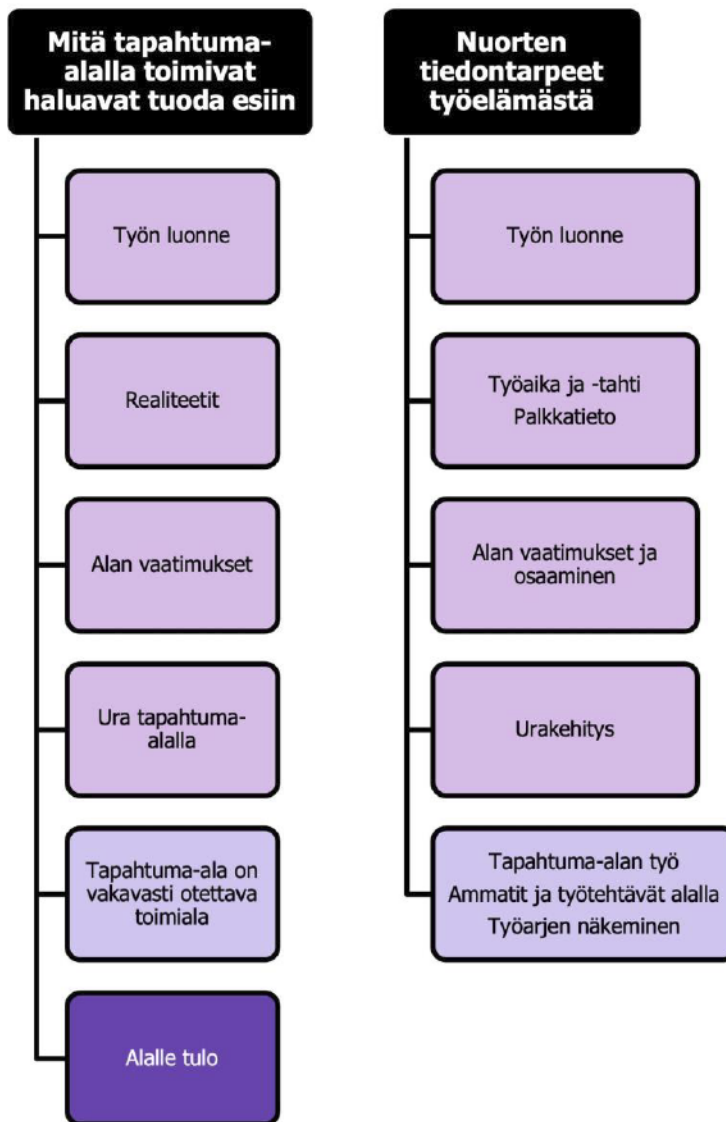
Mitä tapahtuma-alalla toimivat haluavat tuoda esiin

Työn luonne

Realiteetit

Alan vaatimukset

Ura tapahtuma-alalla

Tapahtuma-ala on vakavasti otettava toimiala

Alalle tulo

Nuorten tiedontarpeet työelämästä

Työn luonne

Työaika ja -tahti
Palkkatieto

Alan vaatimukset ja osaaminen

Urakehitys

Tapahtuma-alan työ
Ammatit ja työtehtävät alalla
Työarjen näkeminen